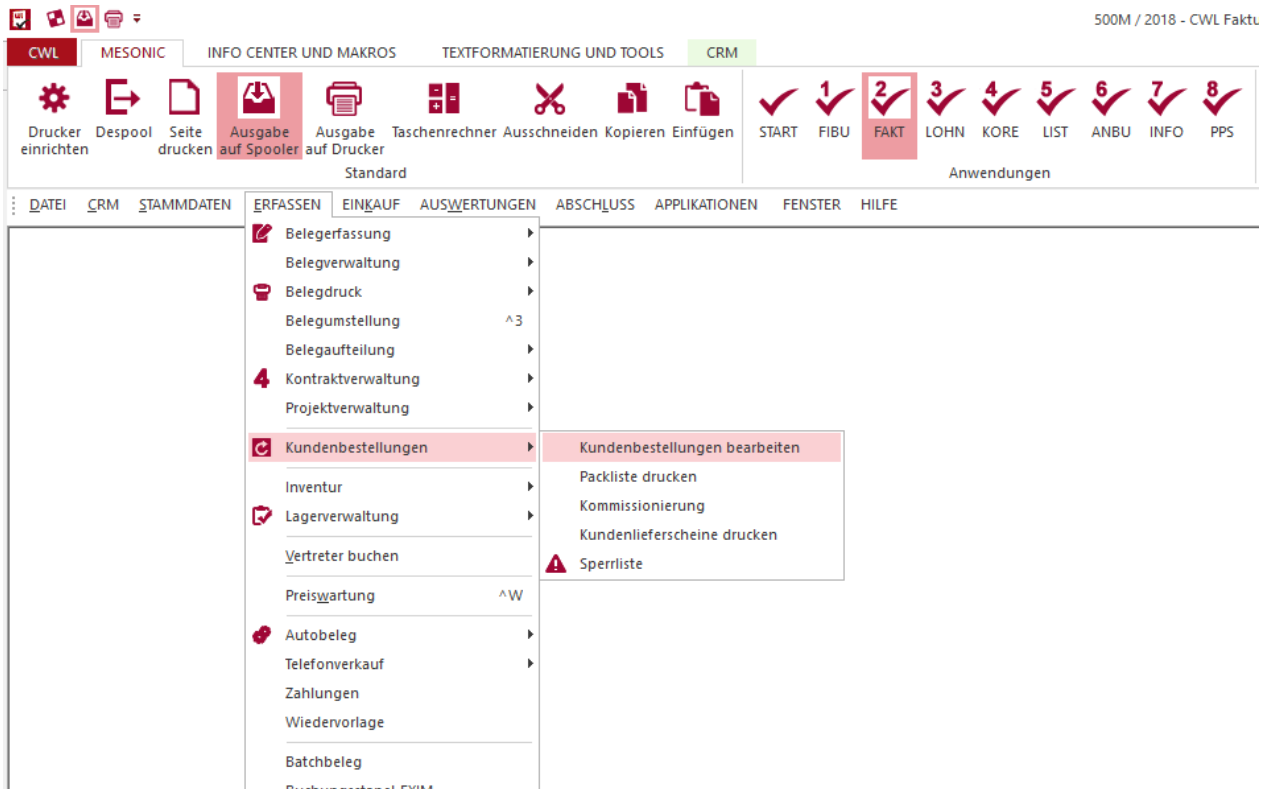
500M / 2018 - CWL Faktu

CWL MESONIC INFO CENTER UND MAKROS TEXTFORMATIERUNG UND TOOLS CRM

Drucker einrichten Despool Seite drucken Ausgabe auf Spooler Ausgabe auf Drucker Taschenrechner Ausschneiden Kopieren Einfügen
Standard

START 1 FIBU 2 FAKT 3 LOHN 4 KORE 5 LIST 6 ANBU 7 INFO 8 PPS
Anwendungen

DATEI CRM STAMMDATEN ERFASSEN EINKAUF AUSWERTUNGEN ABSCHLUSS APPLIKATIONEN FENSTER HILFE

Belegerfassung
Belegverwaltung
Belegdruck
Belegumstellung ^3
Belegaufteilung
Kontraktverwaltung
Projektverwaltung
Kundenbestellungen
Inventur
Lagerverwaltung
Vertreter buchen
Preiswartung ^W
Autobeleg
Telefonverkauf
Zahlungen
Wiedervorlage
Batchbeleg
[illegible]

Kundenbestellungen bearbeiten
Packliste drucken
Kommissionierung
Kundenlieferscheine drucken
Sperrliste